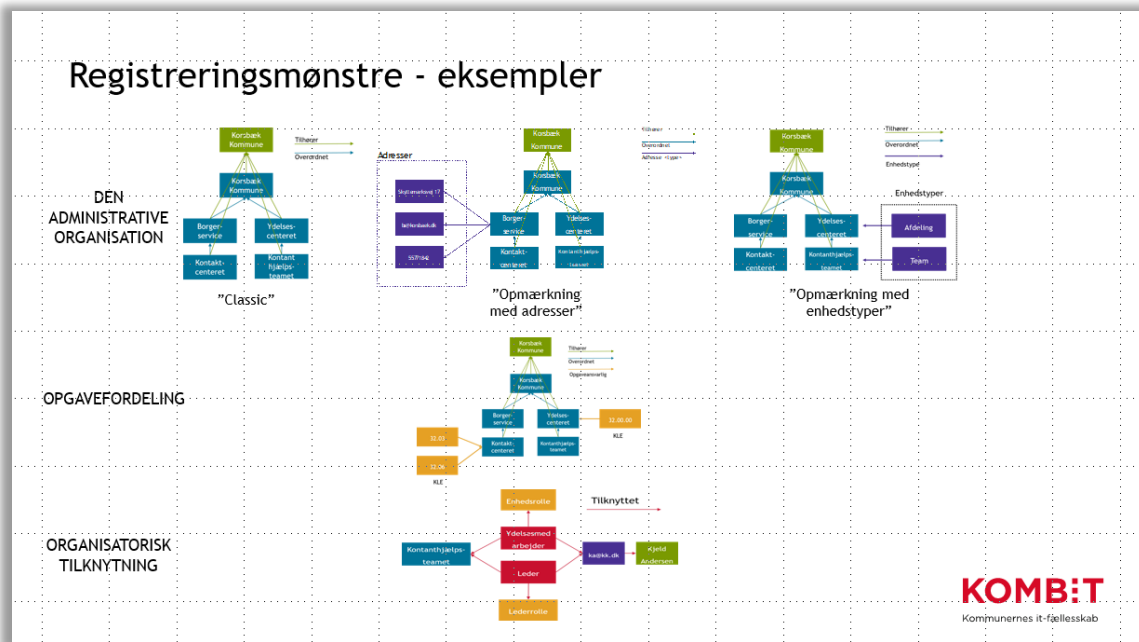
Registreringsmønstre - eksempler

DEN ADMINISTRATIVE ORGANISATION

Korsbæk Kommune

Tilhører

Overordnet

Korsbæk Kommune

Borger-service

Ydelses-centeret

Kontakt-centeret

Kontant hjælps-teamet

"Classic"

Adresser

Skolamelovej 17

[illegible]

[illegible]

Korsbæk Kommune

Tilhører

Overordnet

Adresse <type>

Korsbæk Kommune

Borger-service

Ydelses-centeret

Kontakt-centeret

Kontanthjælps-teamet

"Opmærkning med adresser"

Korsbæk Kommune

Tilhører

Overordnet

Enhedstype

Korsbæk Kommune

Enhedstyper

Borger-service

Ydelses-centeret

Afdeling

Kontakt-centeret

Kontanthjælps-teamet

Team

"Opmærkning med enhedstyper"

OPGAVEFORDELING

Korsbæk Kommune

Tilhører

Overordnet

Opgaveansvarlig

Korsbæk Kommune

Borger-service

Ydelses-centeret

32.00.00

KLE

32.03

Kontakt-centeret

Kontanthjælps-teamet

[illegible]

KLE

ORGANISATORISK TILKNYTNING

Enhedsrolle

Tilknyttet

Ydelsesmed arbejder

Kontanthjælps-teamet

kaj@kk.dk

Kjeld Andersen

Leder

Lederrolle

KOMBIT

Kommunernes it-fællesskab